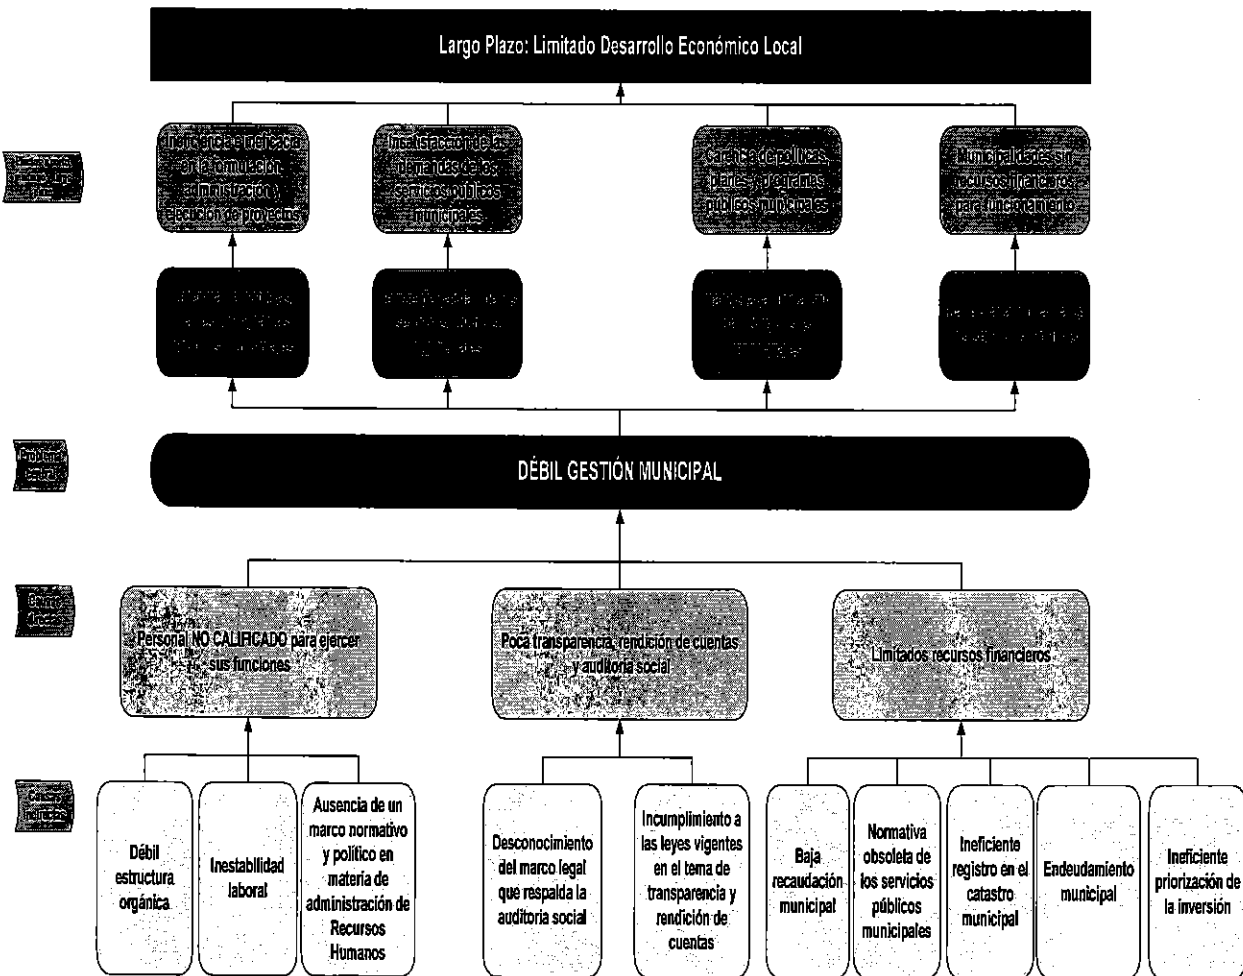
Largo Plazo: Limitado Desarrollo Económico Local

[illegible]

Ineficiencia e ineficacia en la formulación, administración y elección de proyectos

Insatisfacción de las demandas de los servicios públicos municipales

Carencia de políticas, planes y programas públicos municipales

Municipalidades sin recursos financieros para funcionamiento

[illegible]

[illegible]

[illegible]

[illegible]

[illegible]

DÉBIL GESTIÓN MUNICIPAL

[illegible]

Personal NO CALIFICADO para ejercer sus funciones

Poca transparencia, rendición de cuentas y auditoría social

Limitados recursos financieros

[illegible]

Débil estructura orgánica

Inestabilidad laboral

Ausencia de un marco normativo y político en materia de administración de Recursos Humanos

Desconocimiento del marco legal que respalda la auditoría social

Incumplimiento a las leyes vigentes en el tema de transparencia y rendición de cuentas

Baja recaudación municipal

Normativa obsoleta de los servicios públicos municipales

Ineficiente registro en el catastro municipal

Endeudamiento municipal

Ineficiente priorización de la inversión